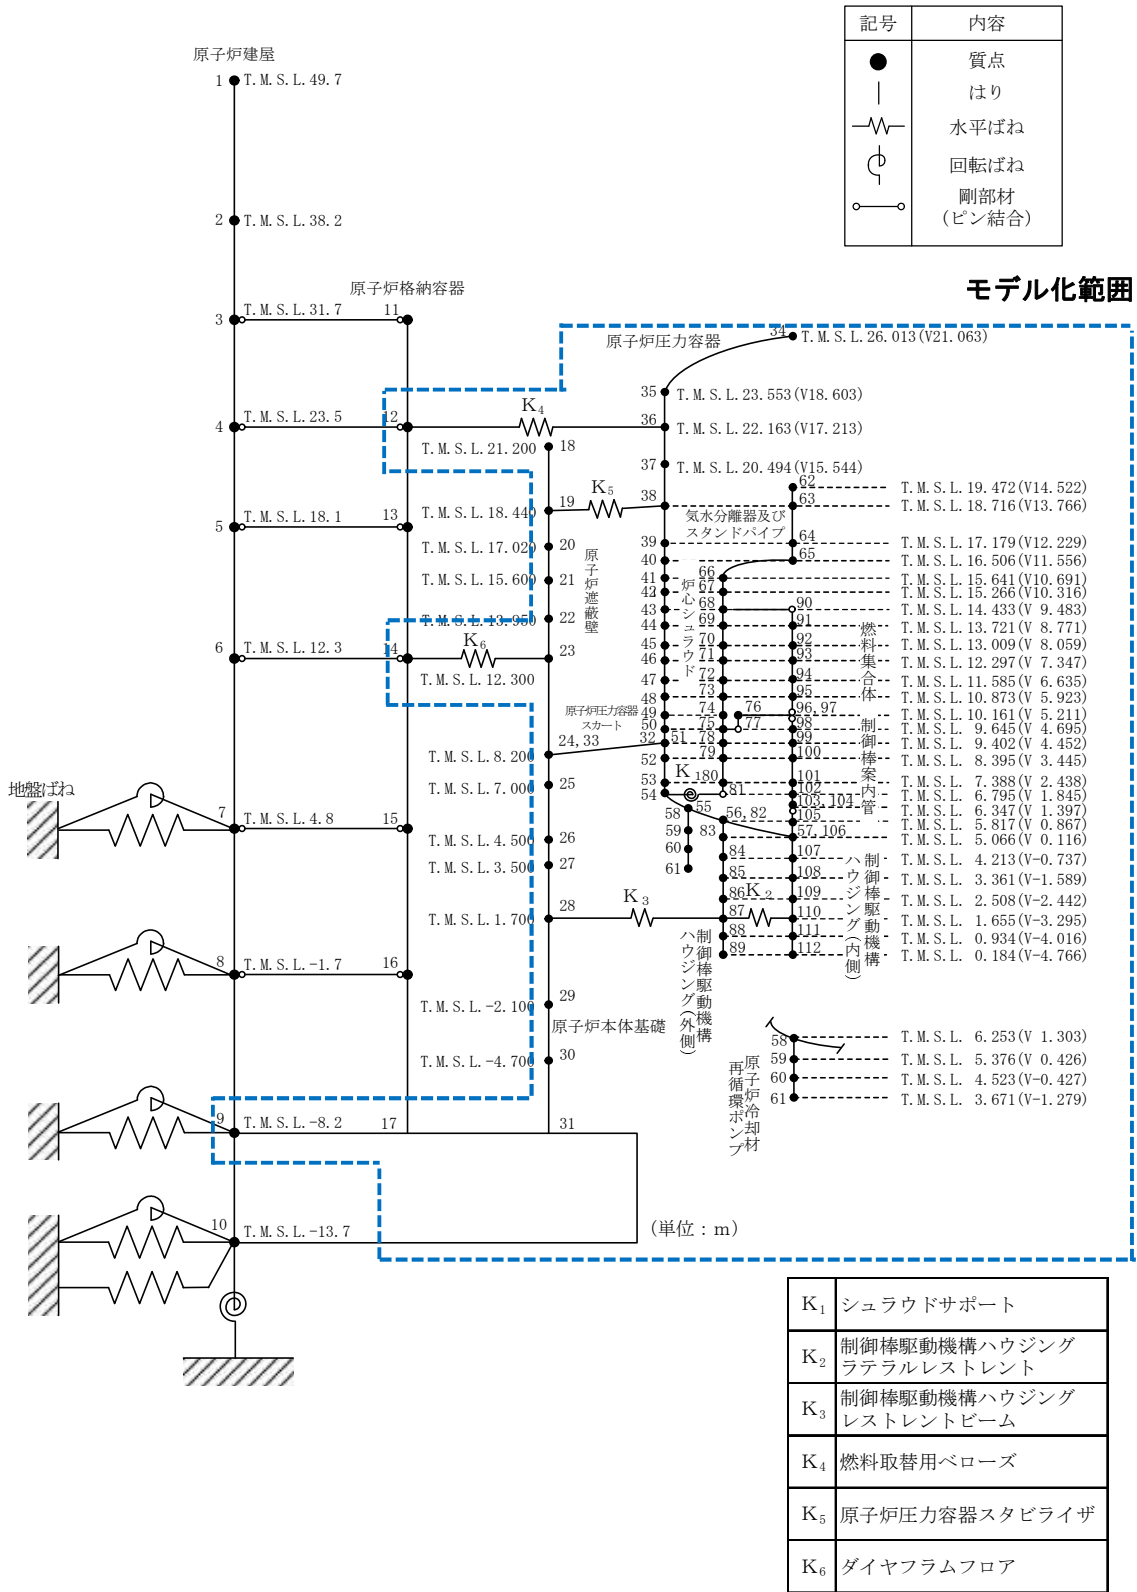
| 記号 | 内容 |
|---|---|
| ● | 質点 |
| | | はり |
| | 水平ばね |
| | 回転ばね |
| | 剛部材（ピン結合） |

モデル化範囲

原子炉建屋

1 T.M.S.L.49.7

2 T.M.S.L.38.2

原子炉格納容器

3 T.M.S.L.31.7 11

4 T.M.S.L.23.5 12 $K_4$

5 T.M.S.L.18.1 13

6 T.M.S.L.12.3 14 $K_6$

地盤ばね

7 T.M.S.L.4.8 15

8 T.M.S.L.-1.7 16

9 T.M.S.L.-8.2 17

10 T.M.S.L.-13.7

T.M.S.L.21.200 18
T.M.S.L.18.440 19 $K_5$
T.M.S.L.17.020 20
T.M.S.L.15.600 21
T.M.S.L.13.950 22
T.M.S.L.12.300 23
原子炉遮蔽壁
24, 33
T.M.S.L.8.200
T.M.S.L.7.000 25
T.M.S.L.4.500 26
T.M.S.L.3.500 27
T.M.S.L.1.700 28 $K_3$
T.M.S.L.-2.100 29
原子炉本体基礎
T.M.S.L.-4.700 30
31

原子炉圧力容器
34 T.M.S.L.26.013(V21.063)
35 T.M.S.L.23.553(V18.603)
36 T.M.S.L.22.163(V17.213)
37 T.M.S.L.20.494(V15.544)
38
気水分離器及びスタンドパイプ
39
40
41
42
43
44
45
46
47
48
49
50
32 51
52
53
54
炉心シュラウド
原子炉圧力容器スカート
$K_1$ 80
55
56, 82
58
59 83
60
61
62 T.M.S.L.19.472(V14.522)
63 T.M.S.L.18.716(V13.766)
64 T.M.S.L.17.179(V12.229)
65 T.M.S.L.16.506(V11.556)
66 T.M.S.L.15.641(V10.691)
67 T.M.S.L.15.266(V10.316)
68 90 T.M.S.L.14.433(V 9.483)
69 91 T.M.S.L.13.721(V 8.771)
70 92 T.M.S.L.13.009(V 8.059)
71 93 T.M.S.L.12.297(V 7.347)
72 94 T.M.S.L.11.585(V 6.635)
73 95 T.M.S.L.10.873(V 5.923)
74 76 96, 97 T.M.S.L.10.161(V 5.211)
75 77 98 T.M.S.L.9.645(V 4.695)
78 99 T.M.S.L.9.402(V 4.452)
79 100 T.M.S.L.8.395(V 3.445)
81 101 T.M.S.L.7.388(V 2.438)
102 T.M.S.L.6.795(V 1.845)
103, 104 T.M.S.L.6.347(V 1.397)
105 T.M.S.L.5.817(V 0.867)
57, 106 T.M.S.L.5.066(V 0.116)
84 107 T.M.S.L.4.213(V-0.737)
85 108 T.M.S.L.3.361(V-1.589)
86 $K_2$ 109 T.M.S.L.2.508(V-2.442)
87 110 T.M.S.L.1.655(V-3.295)
88 111 T.M.S.L.0.934(V-4.016)
89 112 T.M.S.L.0.184(V-4.766)
燃料集合体
制御棒案内管
制御棒駆動機構ハウジング（内側）
制御棒駆動機構ハウジング（外側）
58 T.M.S.L.6.253(V 1.303)
59 T.M.S.L.5.376(V 0.426)
60 T.M.S.L.4.523(V-0.427)
61 T.M.S.L.3.671(V-1.279)
原子炉再循環ポンプ冷却材

（単位：m）

| | |
|---|---|
| $K_1$ | シュラウドサポート |
| $K_2$ | 制御棒駆動機構ハウジングラテラルレストレント |
| $K_3$ | 制御棒駆動機構ハウジングレストレントビーム |
| $K_4$ | 燃料取替用ベローズ |
| $K_5$ | 原子炉圧力容器スタビライザ |
| $K_6$ | ダイヤフラムフロア |